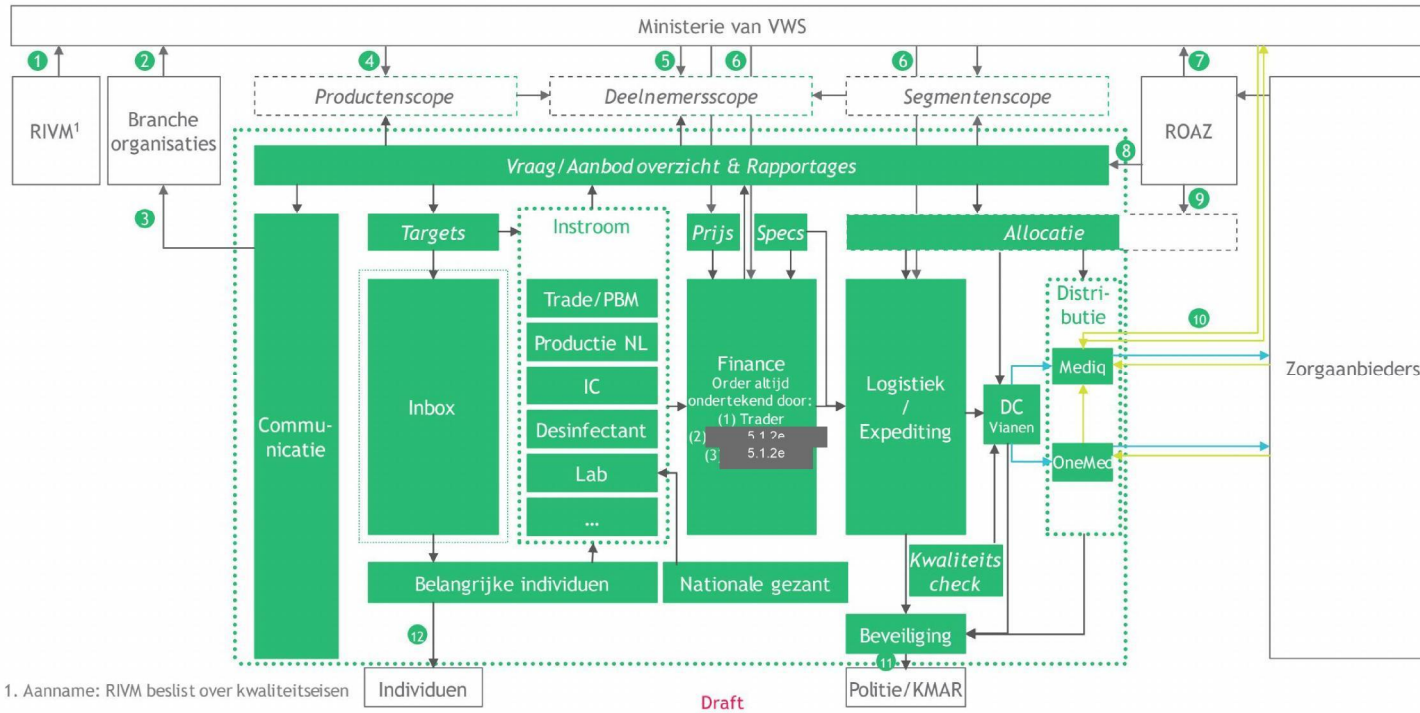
Ministerie van VWS

1
RIVM¹

2
Branche organisaties

3

4
Productenscope

5
6
Deelnemersscope

6
Segmentenscope

7
ROAZ

8
Vraag/Aanbod overzicht & Rapportages

9

Communicatie

Targets

Inbox

Instroom
Trade/PBM
Productie NL
IC
Desinfectant
Lab
...

Prijs
Specs

Finance
Order altijd ondertekend door:
(1) Trader
(2) 5.1.2e
(3) 5.1.2e

Allocatie

Logistiek / Expediting

DC Vianen

Distributie
10
Mediq
OneMed

Zorgaanbieders

Kwaliteits check

Belangrijke individuen

Nationale gezant

Beveiliging

12
Individuen

11
Politie/KMAR

1. Aanname: RIVM beslist over kwaliteitseisen

Draft